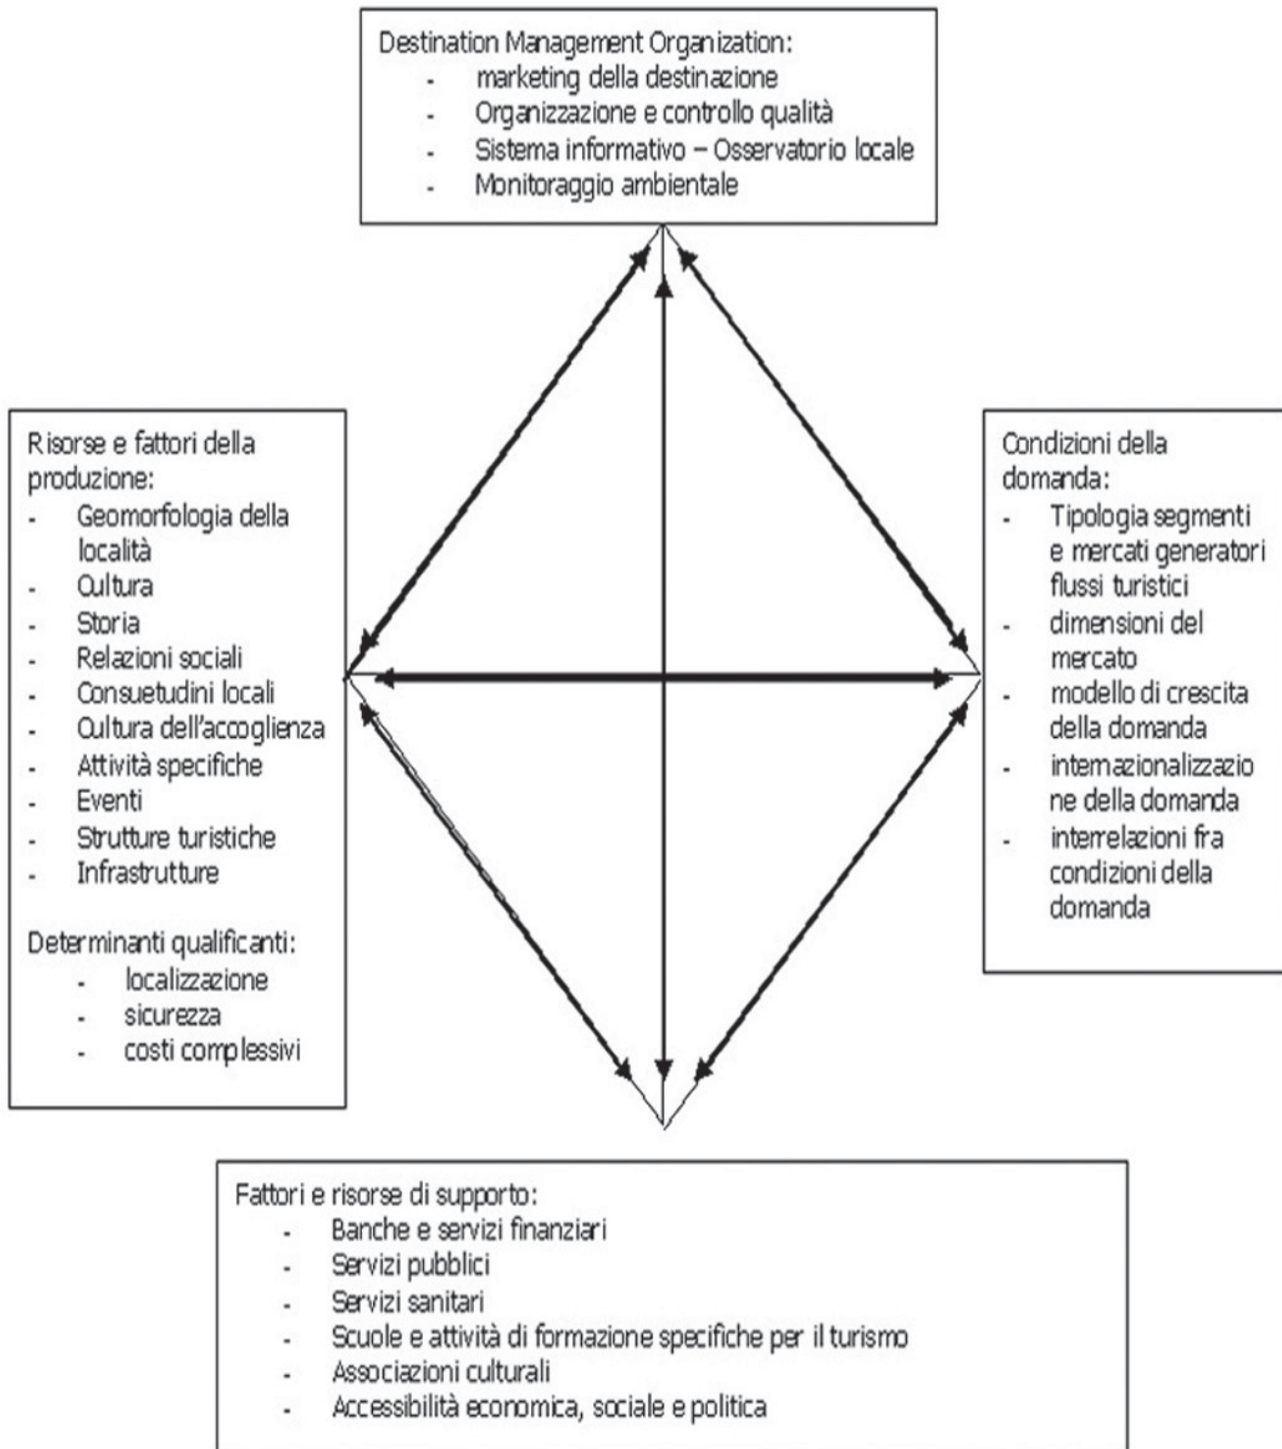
Destination Management Organization:
- marketing della destinazione
- Organizzazione e controllo qualità
- Sistema informativo – Osservatorio locale
- Monitoraggio ambientale

Risorse e fattori della produzione:
- Geomorfologia della località
- Cultura
- Storia
- Relazioni sociali
- Consuetudini locali
- Cultura dell'accoglienza
- Attività specifiche
- Eventi
- Strutture turistiche
- Infrastrutture

Determinanti qualificanti:
- localizzazione
- sicurezza
- costi complessivi

Condizioni della domanda:
- Tipologia segmenti e mercati generatori flussi turistici
- dimensioni del mercato
- modello di crescita della domanda
- internazionalizzazione della domanda
- interrelazioni fra condizioni della domanda

Fattori e risorse di supporto:
- Banche e servizi finanziari
- Servizi pubblici
- Servizi sanitari
- Scuole e attività di formazione specifiche per il turismo
- Associazioni culturali
- Accessibilità economica, sociale e politica